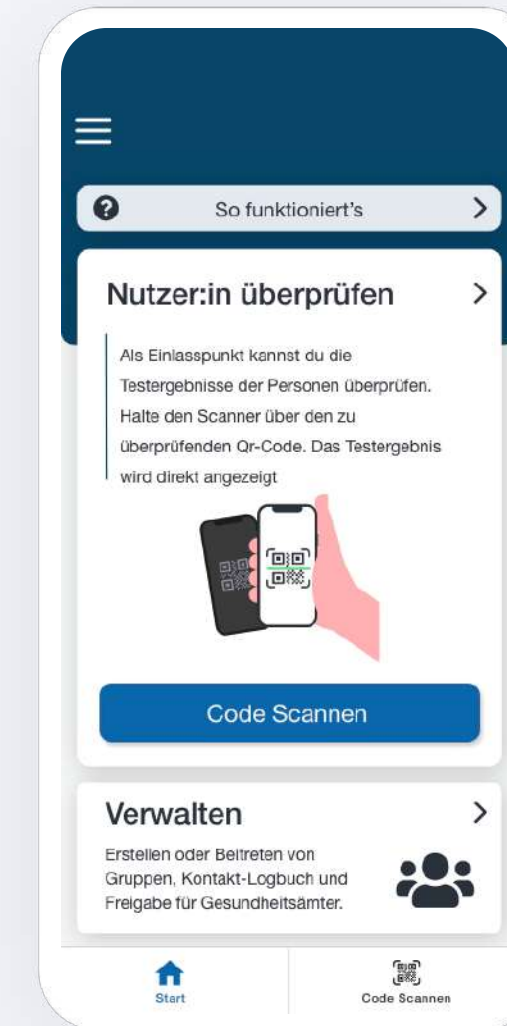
So funktioniert's

Nutzer:in überprüfen

Als Einlasspunkt kannst du die Testergebnisse der Personen überprüfen. Halte den Scanner über den zu überprüfenden Qr-Code. Das Testergebnis wird direkt angezeigt

Code Scannen

Verwalten

Erstellen oder Beitreten von Gruppen, Kontakt-Logbuch und Freigabe für Gesundheitsämter.

Start

Code Scannen